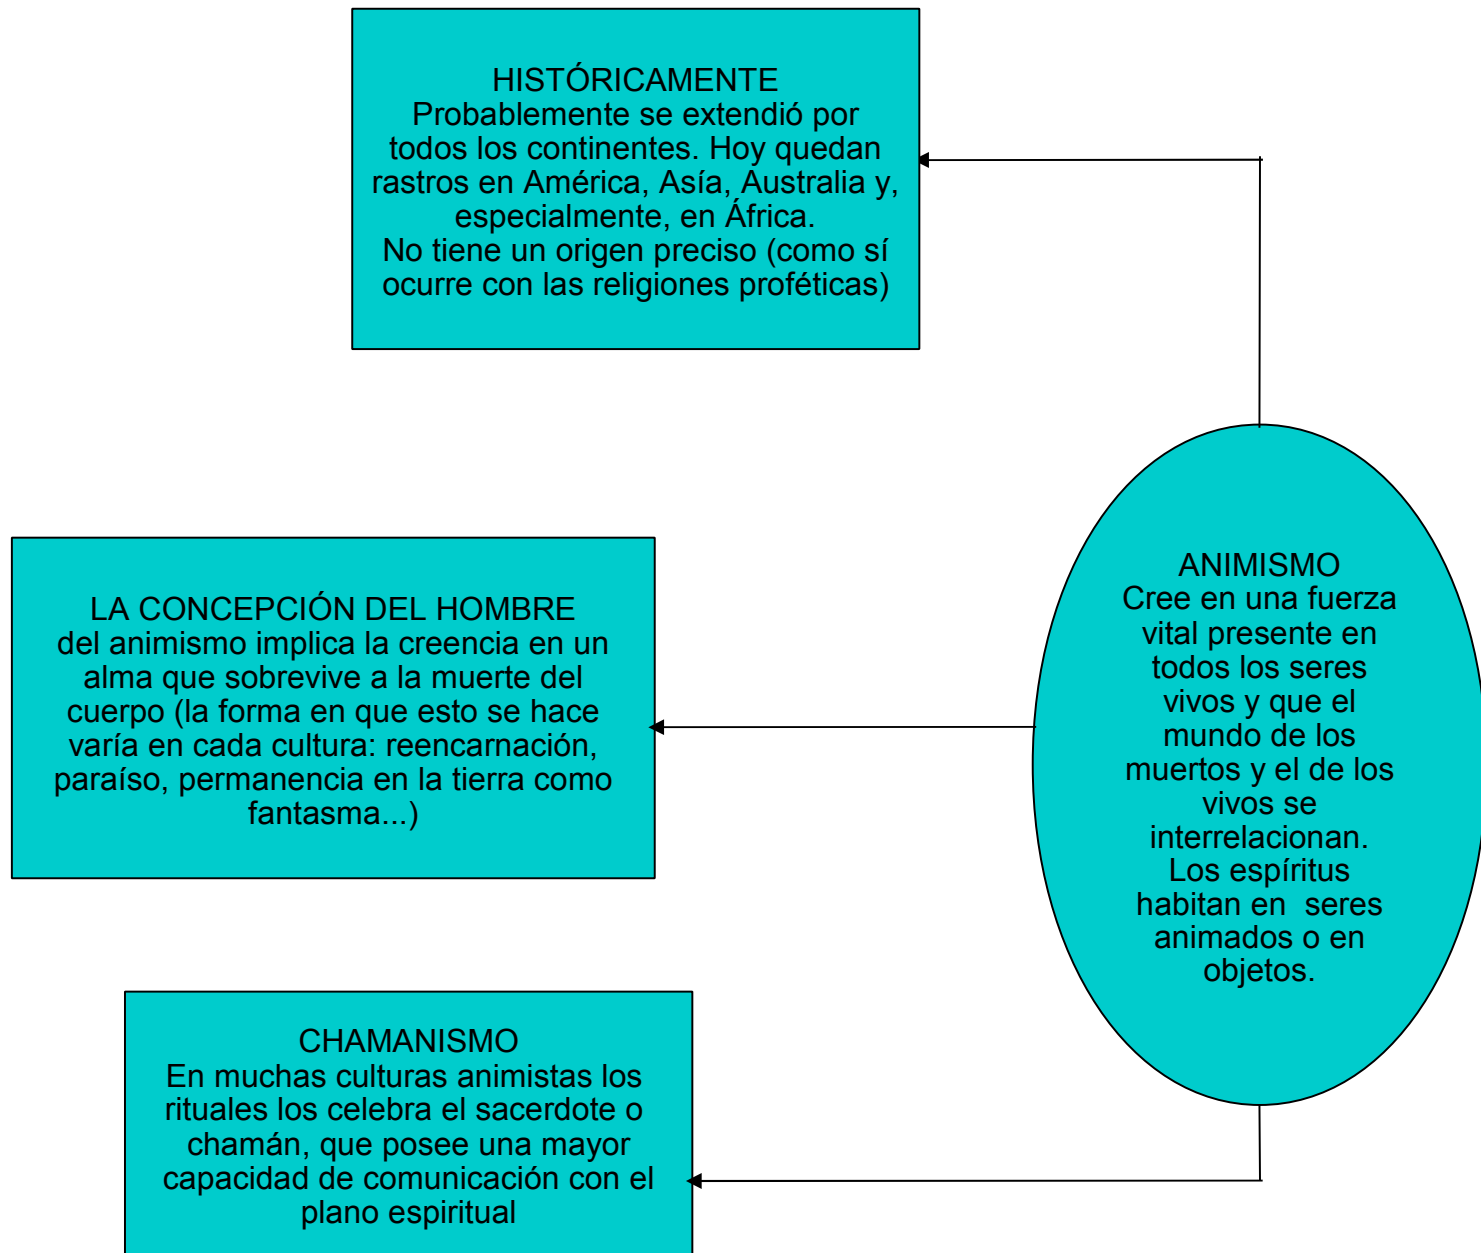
HISTÓRICAMENTE
Probablemente se extendió por todos los continentes. Hoy quedan rastros en América, Asía, Australia y, especialmente, en África.
No tiene un origen preciso (como sí ocurre con las religiones proféticas)

LA CONCEPCIÓN DEL HOMBRE
del animismo implica la creencia en un alma que sobrevive a la muerte del cuerpo (la forma en que esto se hace varía en cada cultura: reencarnación, paraíso, permanencia en la tierra como fantasma...)

ANIMISMO
Cree en una fuerza vital presente en todos los seres vivos y que el mundo de los muertos y el de los vivos se interrelacionan.
Los espíritus habitan en seres animados o en objetos.

CHAMANISMO
En muchas culturas animistas los rituales los celebra el sacerdote o chamán, que posee una mayor capacidad de comunicación con el plano espiritual